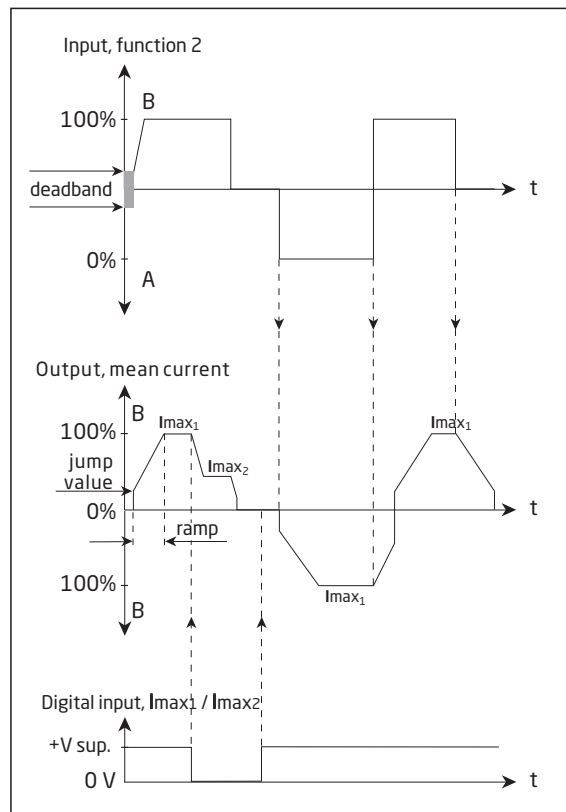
Input, function 2

B

100%

deadband

t

0%

A

Output, mean current

B

Imax$_1$

100%

Imax$_2$

jump value

Imax$_1$

0%

t

ramp

100%

Imax$_1$

B

Digital input, Imax$_1$ / Imax$_2$

+V sup.

0 V

t